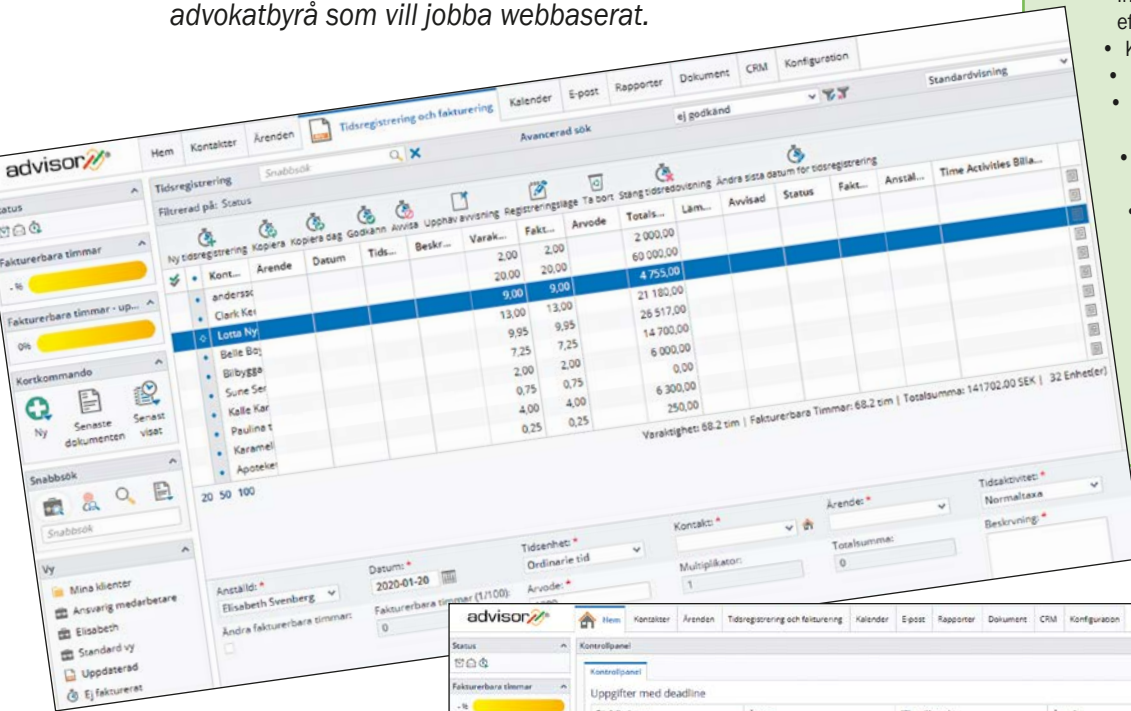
advokatbyrå som vill jobba webbaserat.

advisor

Hem Kontakter Ärenden Tidsregistrering och fakturering Kalender E-post Rapporter Dokument CRM Konfiguration

Standardvisning

ej godkänd

Avancerad sök

Snabbsök

Status

Fakturerbara timmar

- %

Fakturerbara timmar - up...

0%

Kortkommando

Ny Senaste dokumenten Senast visat

Snabbsök

Snabbsök

Vy

Mina klienter
Ansvarig medarbetare
Elisabeth
Standard vy
Uppdaterad
Ej fakturerat

Tidsregistrering

Filtrerad på: Status

Ny tidsregistrering Kopiera Kopiera dag Godkänn Avvisa Upphäv avvisning Registreringsläge Ta bort Stäng tidsredovisning Ändra sista datum för tidsregistrering

| | | Kont... | Ärende | Datum | Tids... | Beskr... | Varak... | Fakt... | Arvode | Totals... | Läm... | Avvisad | Status | Fakt... | Anstäl... | Time Activities Billa... |
|---|---|---|---|---|---|---|---|---|---|---|---|---|---|---|---|---|
| | • | anderssc | | | | | 2,00 | 2,00 | | 2 000,00 | | | | | | |
| | • | Clark Ke | | | | | 20,00 | 20,00 | | 60 000,00 | | | | | | |
| | ◇ | Lotta Ny | | | | | 9,00 | 9,00 | | 4 755,00 | | | | | | |
| | • | Belle Bo | | | | | 13,00 | 13,00 | | 21 180,00 | | | | | | |
| | • | Bilbygga | | | | | 9,95 | 9,95 | | 26 517,00 | | | | | | |
| | • | Sune Ser | | | | | 7,25 | 7,25 | | 14 700,00 | | | | | | |
| | • | Kalle Kar | | | | | 2,00 | 2,00 | | 6 000,00 | | | | | | |
| | • | Paulina t | | | | | 0,75 | 0,75 | | 0,00 | | | | | | |
| | • | Karamel | | | | | 4,00 | 4,00 | | 6 300,00 | | | | | | |
| | • | Apoteke | | | | | 0,25 | 0,25 | | 250,00 | | | | | | |

Varaktighet: 68.2 tim | Fakturerbara Timmar: 68.2 tim | Totalsumma: 141702.00 SEK | 32 Enhet(er)

20 50 100

Anställd: *
Elisabeth Svenberg
Ändra fakturerbara timmar:

Datum: *
2020-01-20
Fakturerbara timmar (1/100):
0

Tidsenhet: *
Ordinarie tid
Arvode: *

Kontakt: *

Multiplikator:
1

Ärende: *

Totalsumma:
0

Tidsaktivitet: *
Normaltaxa
Beskrivning: *

advisor

Hem Kontakter Ärenden Tidsregistrering och fakturering Kalender E-post Rapporter Dokument CRM Konfiguration

Status

Fakturerbara timmar

- %

Kontrollpanel

Kontrollpanel

Uppgifter med deadline